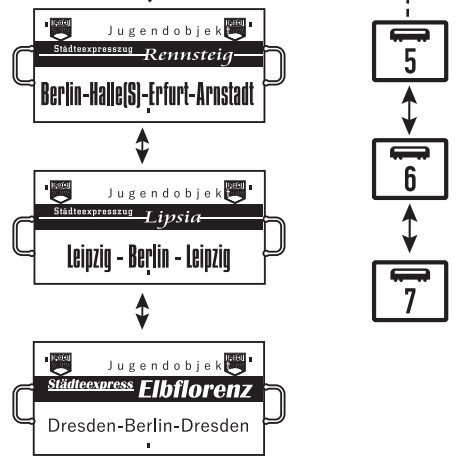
Jugendobjek
Städteexpresszug Rennsteig
Berlin-Halle(S)-Erfurt-Arnstadt

Jugendobjek
Städteexpresszug Lipsia
Leipzig - Berlin - Leipzig

Jugendobjek
Städteexpress Elbflorenz
Dresden-Berlin-Dresden

5

6

7